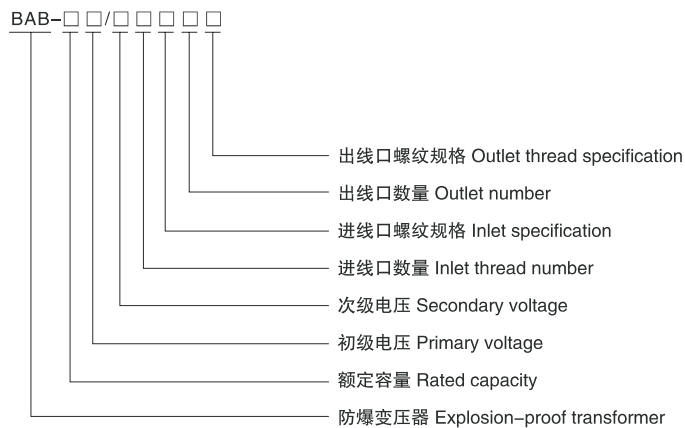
BAB-□ □/□ □ □ □ □

出线口螺纹规格 Outlet thread specification

出线口数量 Outlet number

进线口螺纹规格 Inlet specification

进线口数量 Inlet thread number

次级电压 Secondary voltage

初级电压 Primary voltage

额定容量 Rated capacity

防爆变压器 Explosion-proof transformer